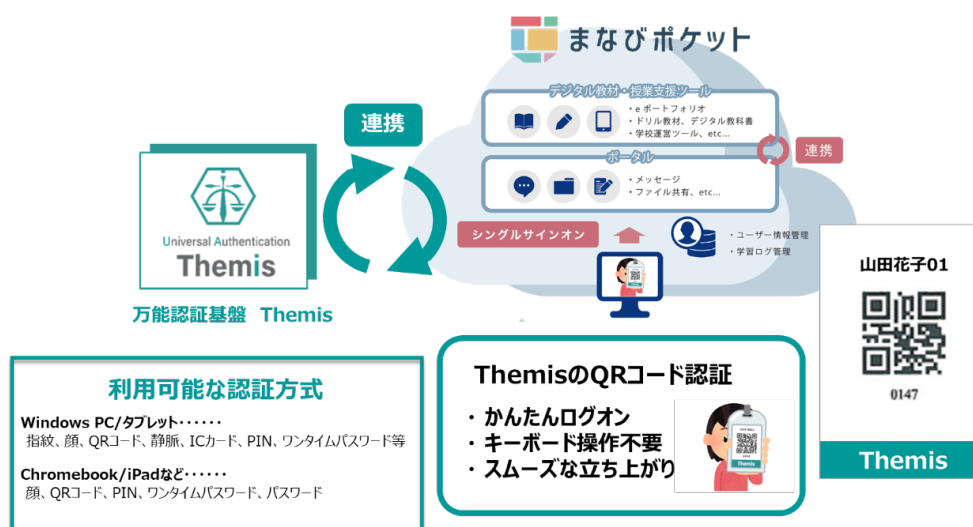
まなびポケット

デジタル教材・授業支援ツール
・e ポートフォリオ
・ドリル教材、デジタル教科書
・学校運営ツール、etc...

ポータル
・メッセージ
・ファイル共有、etc...

連携

連携

シングルサインオン

・ユーザー情報管理
・学習ログ管理

Universal Authentication
Themis

万能認証基盤 Themis

山田花子01
0147
Themis

利用可能な認証方式
Windows PC/タブレット・・・・・・
指紋、顔、QRコード、静脈、ICカード、PIN、ワンタイムパスワード等
Chromebook/iPadなど・・・・・・
顔、QRコード、PIN、ワンタイムパスワード、パスワード

ThemisのQRコード認証
・かんたんログオン
・キーボード操作不要
・スムーズな立ち上がり

Themis